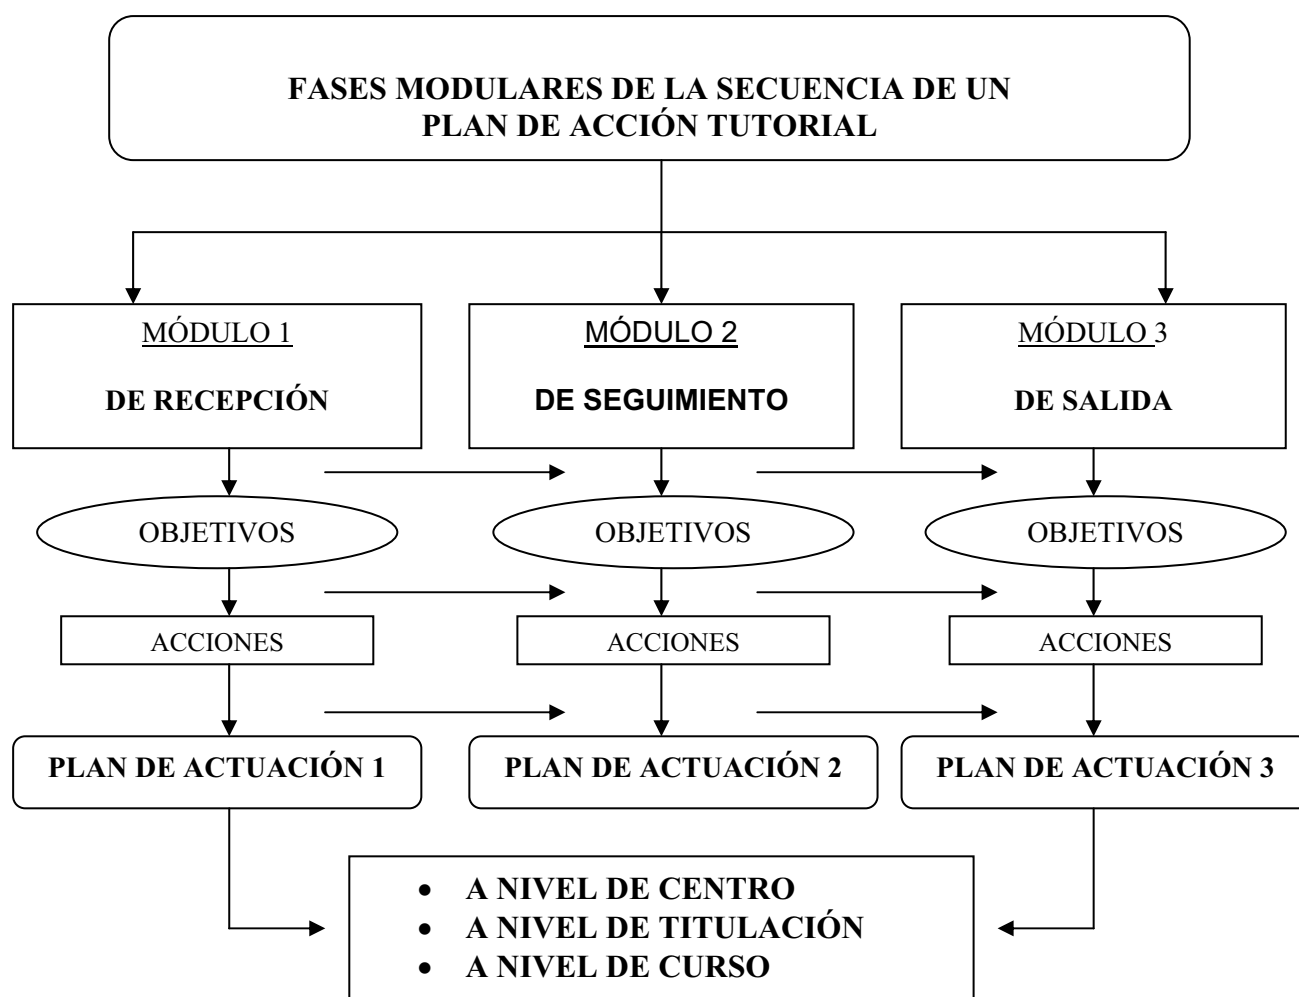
FASES MODULARES DE LA SECUENCIA DE UN PLAN DE ACCIÓN TUTORIAL

MÓDULO 1

DE RECEPCIÓN

MÓDULO 2

DE SEGUIMIENTO

MÓDULO 3

DE SALIDA

OBJETIVOS

OBJETIVOS

OBJETIVOS

ACCIONES

ACCIONES

ACCIONES

PLAN DE ACTUACIÓN 1

PLAN DE ACTUACIÓN 2

PLAN DE ACTUACIÓN 3

- A NIVEL DE CENTRO
- A NIVEL DE TITULACIÓN
- A NIVEL DE CURSO